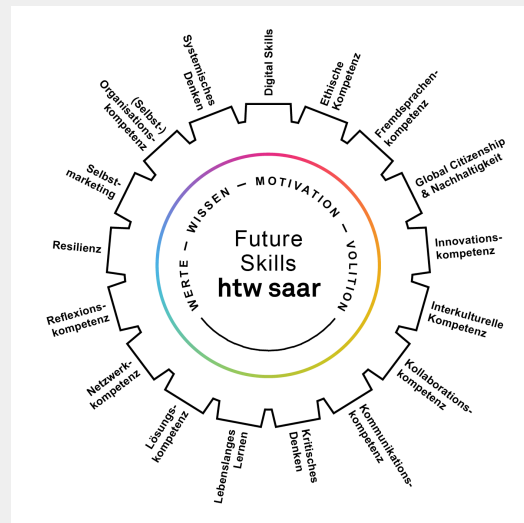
Future Skills
htw saar

WERTE – WISSEN – MOTIVATION – VOLITION

Digital Skills

Ethische Kompetenz

Fremdsprachenkompetenz

Global Citizenship & Nachhaltigkeit

Innovationskompetenz

Interkulturelle Kompetenz

Kollaborationskompetenz

Kommunikationskompetenz

Kritisches Denken

Lebenslanges Lernen

Lösungskompetenz

Netzwerkkompetenz

Reflexionskompetenz

Resilienz

Selbstmarketing

(Selbst-) Organisationskompetenz

Systemisches Denken